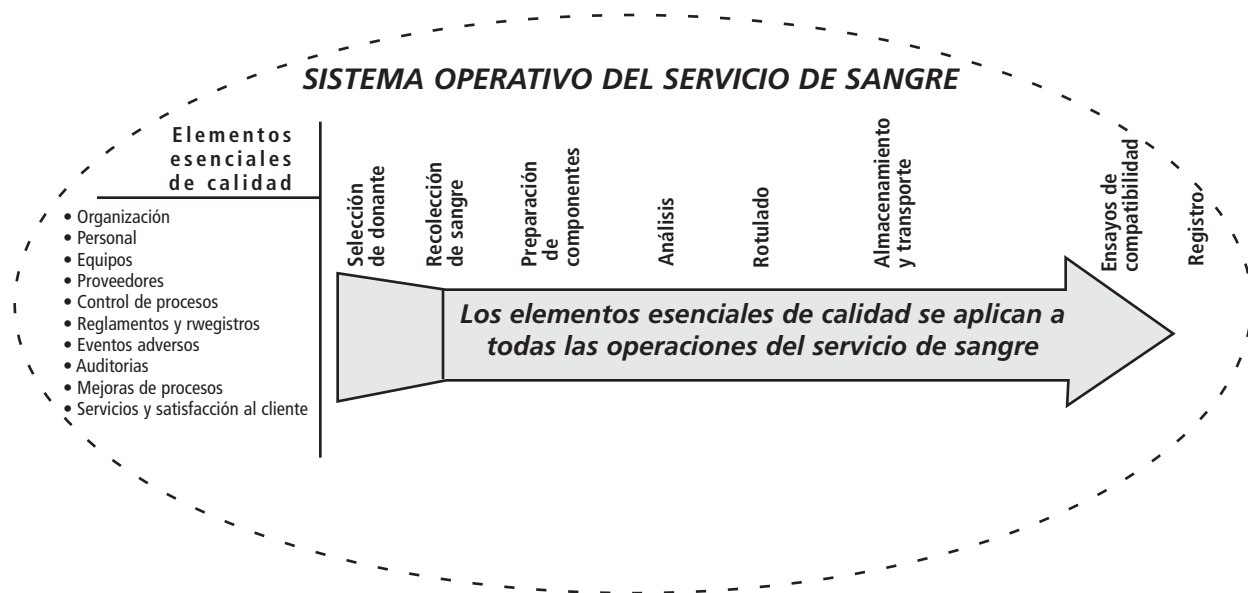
SISTEMA OPERATIVO DEL SERVICIO DE SANGRE

Elementos esenciales de calidad

• Organización
• Personal
• Equipos
• Proveedores
• Control de procesos
• Reglamentos y rwegistros
• Eventos adversos
• Auditorias
• Mejoras de procesos
• Servicios y satisfacción al cliente

Selección de donante

Recolección de sangre

Preparación de componentes

Análisis

Rotulado

Almacenamiento y transporte

Ensayos de compatibilidad

Registro

Los elementos esenciales de calidad se aplican a todas las operaciones del servicio de sangre